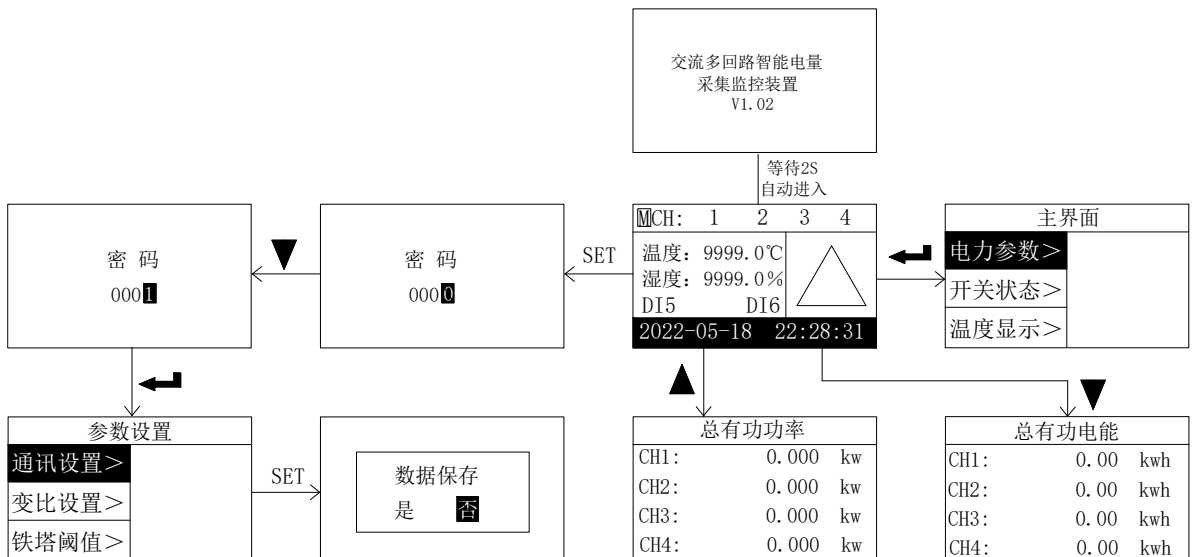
交流多回路智能电量
采集监控装置
V1.02

等待2S
自动进入

MCH: 1 2 3 4
温度：9999.0℃
湿度：9999.0%
DI5 DI6
2022-05-18 22:28:31

SET

密 码
0000

密 码
0001

主界面
电力参数>
开关状态>
温度显示>

参数设置
通讯设置>
变比设置>
铁塔阈值>

SET

数据保存
是 否

总有功功率

| | | |
|---|---|---|
| CH1: | 0.000 | kw |
| CH2: | 0.000 | kw |
| CH3: | 0.000 | kw |
| CH4: | 0.000 | kw |

总有功电能

| | | |
|---|---|---|
| CH1: | 0.00 | kwh |
| CH2: | 0.00 | kwh |
| CH3: | 0.00 | kwh |
| CH4: | 0.00 | kwh |